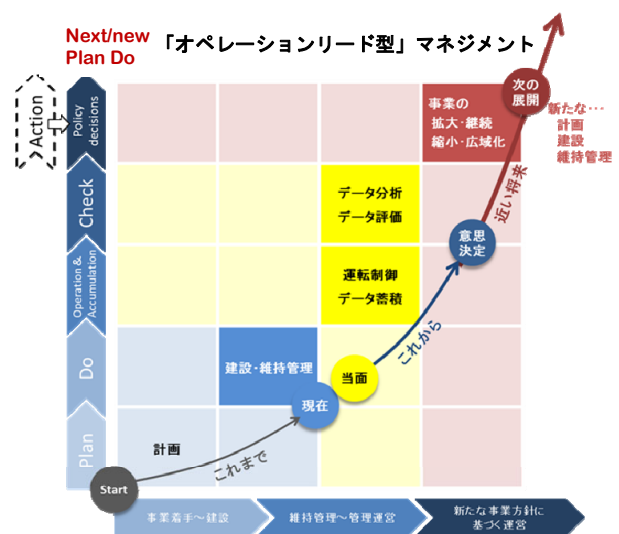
Next/new Plan Do

「オペレーションリード型」マネジメント

Action

Policy decisions

Check

Operation & Accumulation

Do

Plan

事業の
拡大・継続
縮小・広域化

次の
展開

新たな…
計画
建設
維持管理

データ分析
データ評価

運転制御
データ蓄積

意思
決定

近い将来

これから

建設・維持管理

当面

現在

計画

これまで

Start

事業着手～建設

維持管理～管理運営

新たな事業方針に
基づく運営